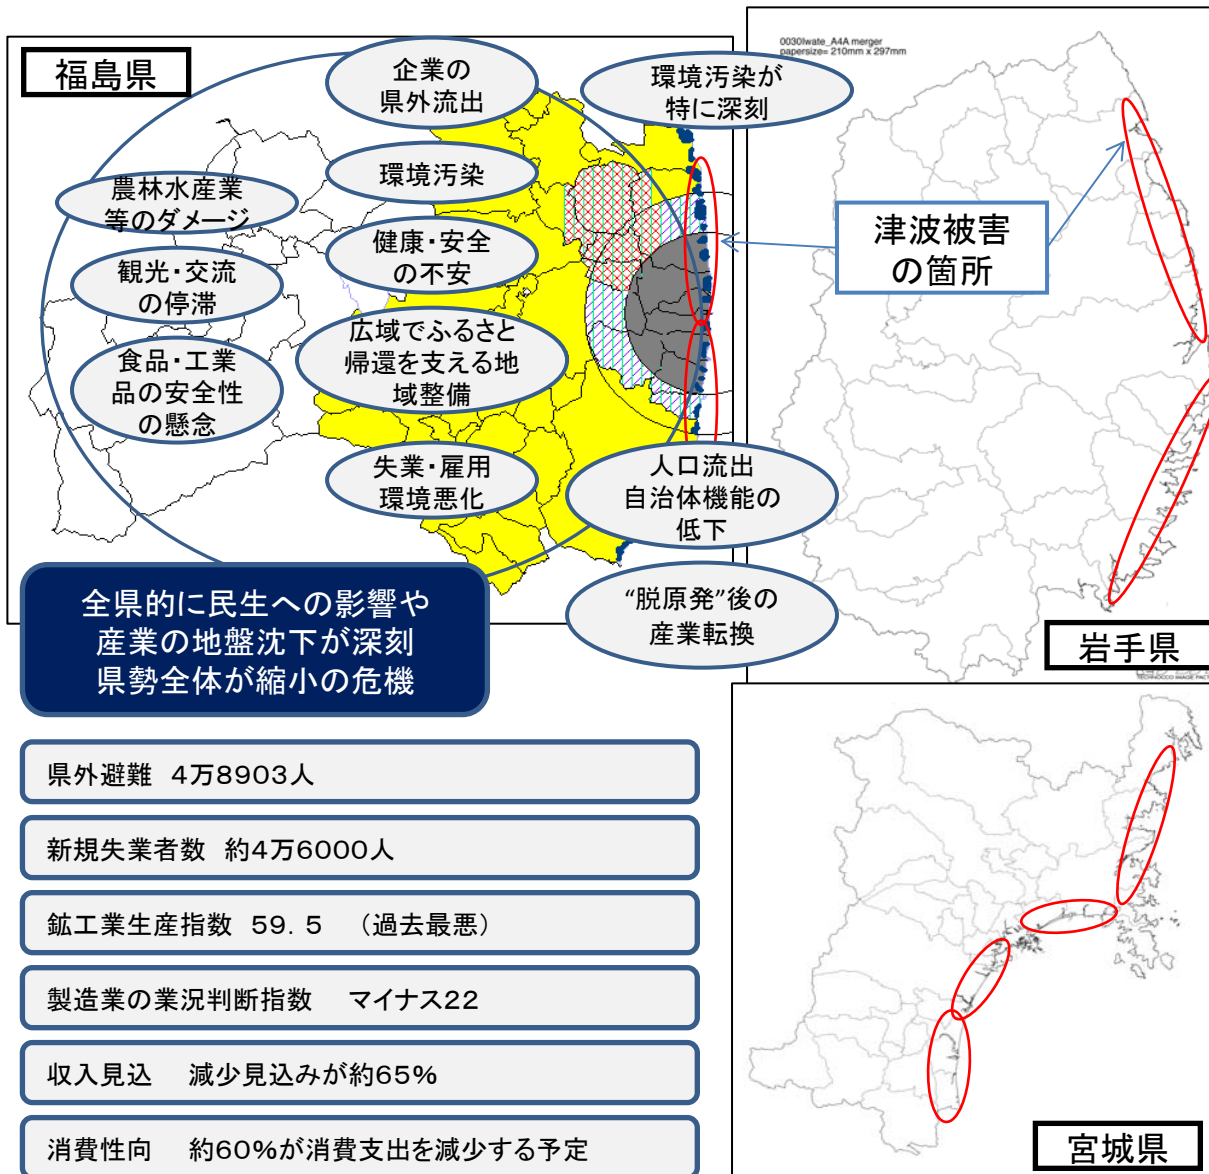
福島県

企業の県外流出

環境汚染が特に深刻

農林水産業等のダメージ

環境汚染

健康・安全の不安

観光・交流の停滞

広域でふるさと帰還を支える地域整備

食品・工業品の安全性の懸念

失業・雇用環境悪化

人口流出 自治体機能の低下

"脱原発"後の産業転換

津波被害の箇所

0030Iwate_A4A merger papersize= 210mm x 297mm

全県的に民生への影響や産業の地盤沈下が深刻 県勢全体が縮小の危機

岩手県

県外避難　4万8903人

新規失業者数　約4万6000人

鉱工業生産指数　59．5　（過去最悪）

製造業の業況判断指数　マイナス22

収入見込　減少見込みが約65%

消費性向　約60%が消費支出を減少する予定

宮城県